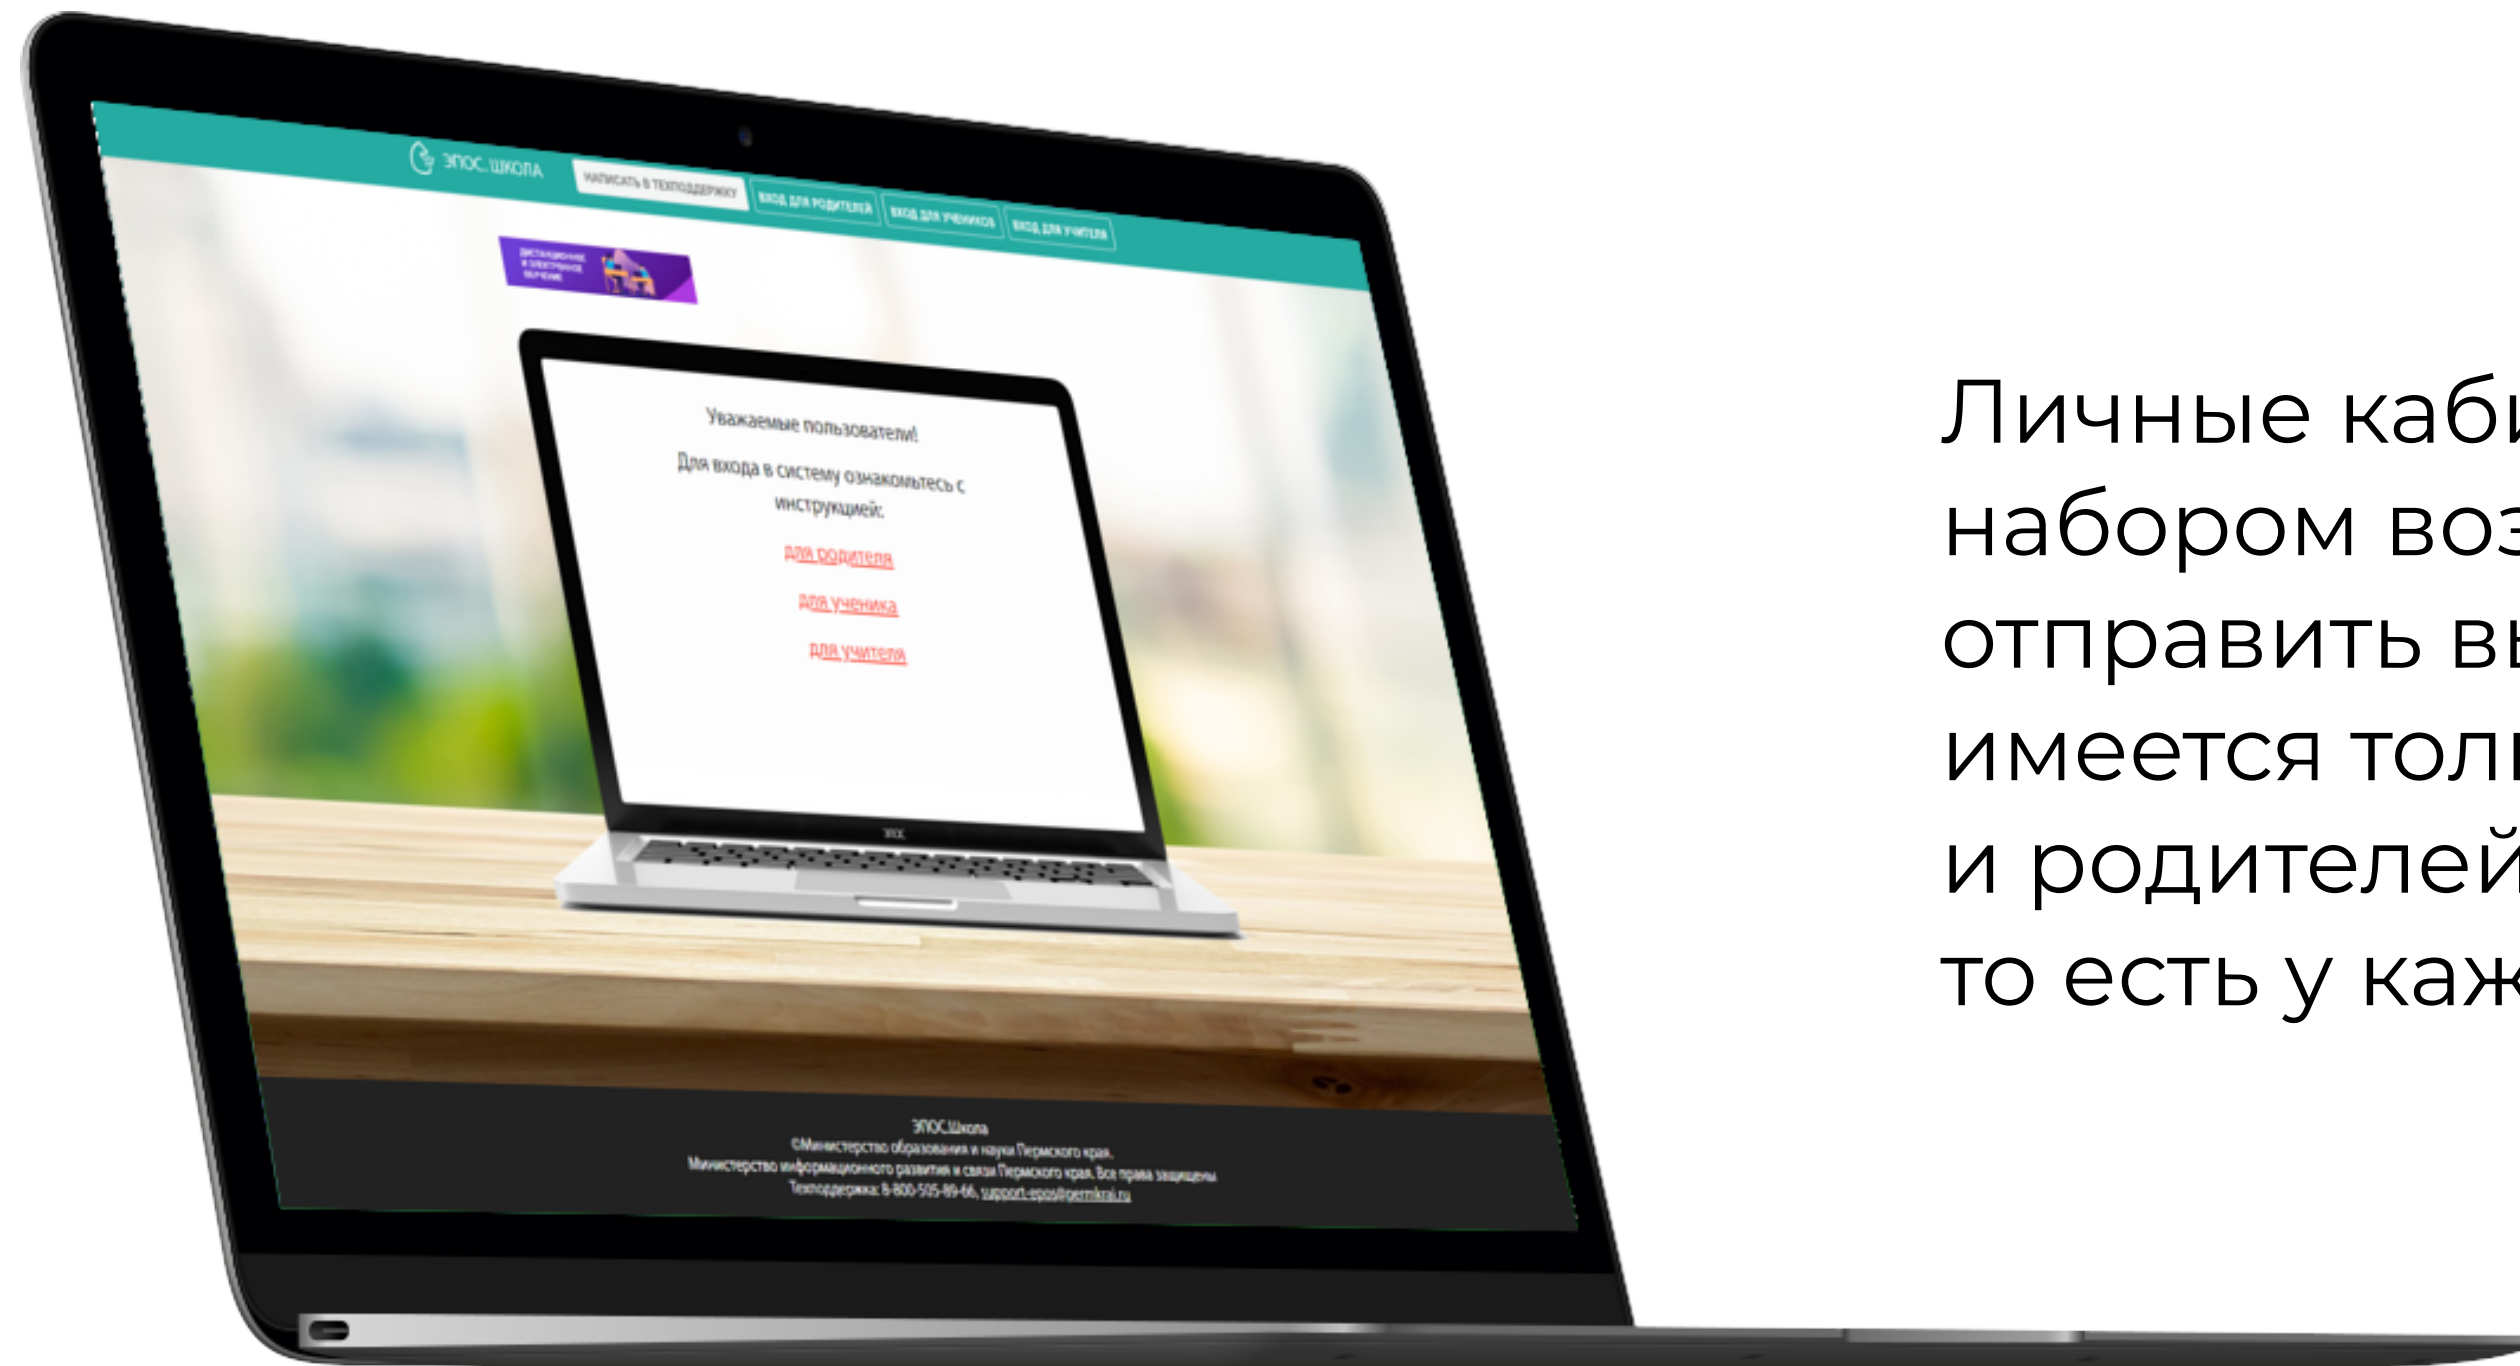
ЭПОС.ШКОЛА

НАПИСАТЬ В ТЕХПОДДЕРЖКУ

ВХОД ДЛЯ РОДИТЕЛЕЙ

ВХОД ДЛЯ УЧЕНИКОВ

ВХОД ДЛЯ УЧИТЕЛЯ

ДИСТАНЦИОННОЕ И ЭЛЕКТРОННОЕ ОБУЧЕНИЕ

Уважаемые пользователи!

Для входа в систему ознакомьтесь с инструкцией:

для родителя

для ученика

для учителя

ЭПОС.Школа
©Министерство образования и науки Пермского края.
Министерство информационного развития и связи Пермского края. Все права защищены
Техподдержка: 8-800-505-89-66, support-epos@permkrai.ru

Личные каби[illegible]
набором воз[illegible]
отправить в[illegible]
имеется тол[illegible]
и родителей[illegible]
то есть у каж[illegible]